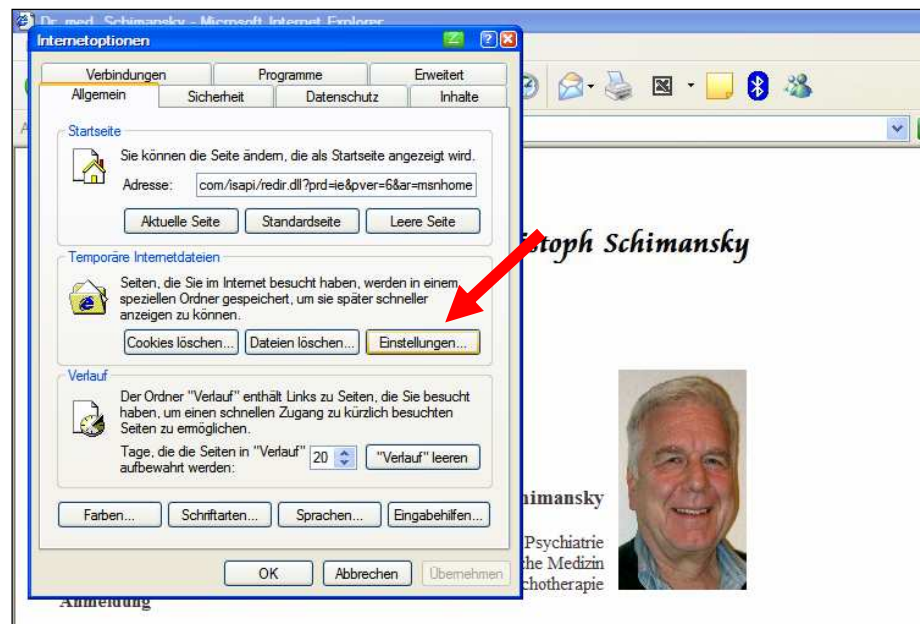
Dr. med. Schimansky - Microsoft Internet Explorer

Internetoptionen

Verbindungen | Programme | Erweitert
Allgemein | Sicherheit | Datenschutz | Inhalte

Startseite

Sie können die Seite ändern, die als Startseite angezeigt wird.

Adresse: com/isapi/redir.dll?prd=ie&pver=6&ar=msnhome

Aktuelle Seite | Standardseite | Leere Seite

Temporäre Internetdateien

Seiten, die Sie im Internet besucht haben, werden in einem speziellen Ordner gespeichert, um sie später schneller anzeigen zu können.

Cookies löschen... | Dateien löschen... | Einstellungen...

Verlauf

Der Ordner "Verlauf" enthält Links zu Seiten, die Sie besucht haben, um einen schnellen Zugang zu kürzlich besuchten Seiten zu ermöglichen.

Tage, die die Seiten in "Verlauf" aufbewahrt werden: 20

"Verlauf" leeren

Farben... | Schriftarten... | Sprachen... | Eingabehilfen...

OK | Abbrechen | Übernehmen

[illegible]istoph Schimansky

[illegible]chimansky

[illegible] Psychiatrie
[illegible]the Medizin
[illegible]chotherapie

Anmeldung